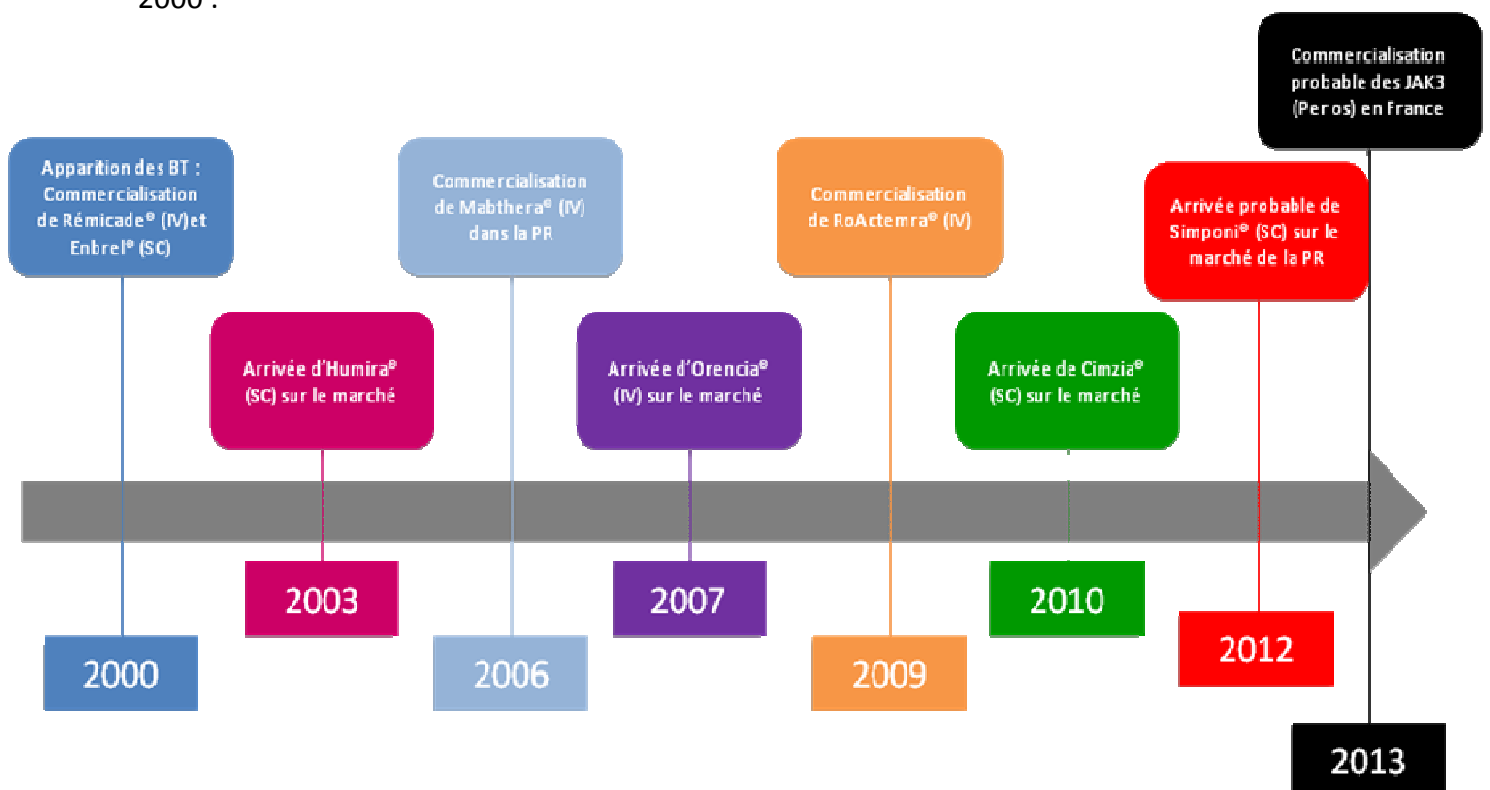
2000 :

Commercialisation probable des JAK3 (Peros) en France

Apparition des BT : Commercialisation de Rémicade® (IV)et Enbrel® (SC)

Commercialisation de Mabthera® (IV) dans la PR

Commercialisation de RoActemra® (IV)

Arrivée probable de Simponi® (SC) sur le marché de la PR

Arrivée d'Humira® (SC) sur le marché

Arrivée d'Orencia® (IV) sur le marché

Arrivée de Cimzia® (SC) sur le marché

2003

2007

2010

2012

2000

2006

2009

2013